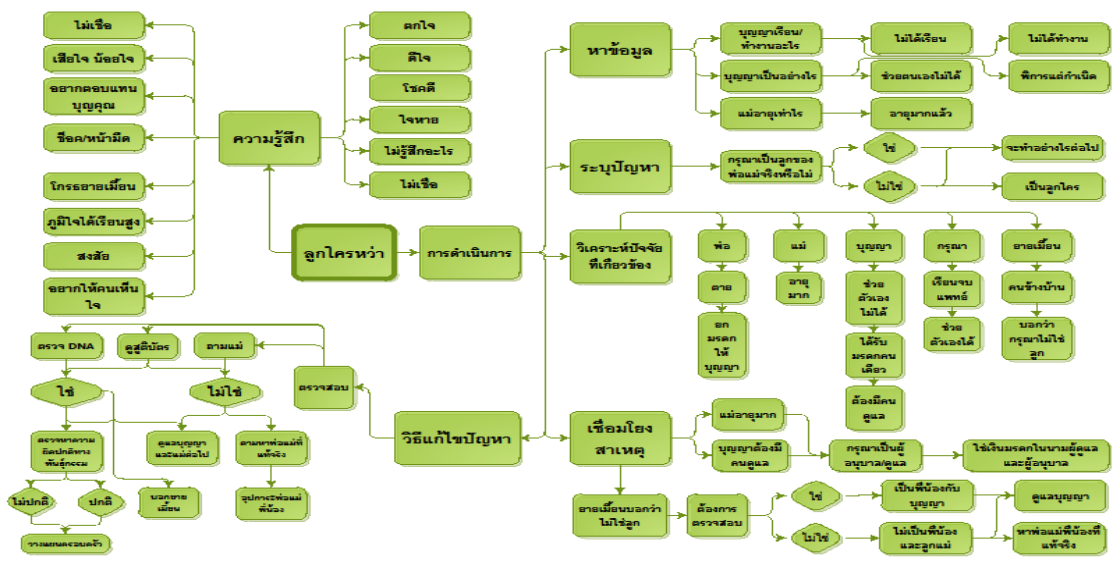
ลูกใครหว่า

ความรู้สึก

ไม่เชื่อ

เสียใจ น้อยใจ

อยากตอบแทนบุญคุณ

ช็อค/หน้ามืด

โกรธอาเมื่อน

ภูมิใจได้เรียนสูง

สงสัย

อยากให้คนเห็นใจ

ตกใจ

ดีใจ

โชคดี

ใจหาย

ไม่รู้สึกอะไร

ไม่เชื่อ

การดำเนินการ

หาข้อมูล

บุญญาเรียน/ทำงานอะไร

ไม่ได้เรียน

ไม่ได้ทำงาน

บุญญาเป็นอย่างไร

ช่วยตนเองไม่ได้

พิการแต่กำเนิด

แม่อายุเท่าไร

อายุมากแล้ว

ระบุปัญหา

กรุณาเป็นลูกของพ่อแม่จริงหรือไม่

ใช่

จะทำอย่างไรต่อไป

ไม่ใช่

เป็นลูกใคร

วิเคราะห์ปัจจัยที่เกี่ยวข้อง

พ่อ

ตาย

ยกมรดกให้บุญญา

แม่

อายุมาก

บุญญา

ช่วยตัวเองไม่ได้

ได้รับมรดกคนเดียว

ต้องมีคนดูแล

กรุณา

เรียนจบแพทย์

ช่วยตัวเองได้

อาเมื่อน

คนข้างบ้าน

บอกว่ากรุณาไม่ใช่ลูก

เชื่อมโยงสาเหตุ

แม่อายุมาก

บุญญาต้องมีคนดูแล

กรุณาเป็นผู้อนุบาล/ดูแล

ใช้เงินมรดกในนามผู้ดูแลและผู้อนุบาล

อาเมื่อนบอกว่าไม่ใช่ลูก

ต้องการตรวจสอบ

ใช่

เป็นพี่น้องกับบุญญา

ดูแลบุญญา

ไม่ใช่

ไม่เป็นพี่น้องและลูกแม่

หาพ่อแม่พี่น้องที่แท้จริง

วิธีแก้ไขปัญหา

ตรวจสอบ

ตรวจ DNA

ดูสูติบัตร

ถามแม่

ใช่

ไม่ใช่

ตรวจหาความผิดปกติทางพันธุกรรม

ไม่ปกติ

ปกติ

วางแผนครอบครัว

บอกอาเมื่อน

ดูแลบุญญาและแม่ต่อไป

ตามหาพ่อแม่ที่แท้จริง

อุปการะพ่อแม่พี่น้อง